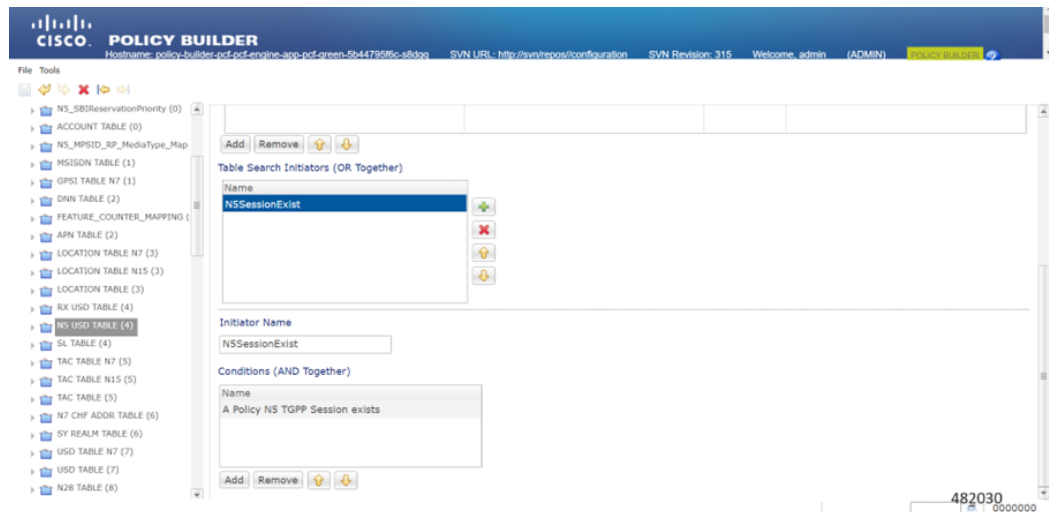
CISCO. POLICY BUILDER
Hostname: policy-builder-pcf-pcf-engine-app-pcf-green-5b44795f6c-s8dgg SVN URL: http://svn/repos//configuration SVN Revision: 315 Welcome, admin (ADMIN) POLICY BUILDER

File Tools

N5_SBIReservationPriority (0)
ACCOUNT TABLE (0)
N5_MPSID_RP_MediaType_Map
MSISDN TABLE (1)
GPSI TABLE N7 (1)
DNN TABLE (2)
FEATURE_COUNTER_MAPPING (
APN TABLE (2)
LOCATION TABLE N7 (3)
LOCATION TABLE N15 (3)
LOCATION TABLE (3)
RX USD TABLE (4)
N5 USD TABLE (4)
SL TABLE (4)
TAC TABLE N7 (5)
TAC TABLE N15 (5)
TAC TABLE (5)
N7 CHF ADDR TABLE (6)
SY REALM TABLE (6)
USD TABLE N7 (7)
USD TABLE (7)
N28 TABLE (8)

Add Remove

Table Search Initiators (OR Together)

Name
N5SessionExist

Initiator Name
N5SessionExist

Conditions (AND Together)

Name
A Policy N5 TGPP Session exists

Add Remove

482030
0000000